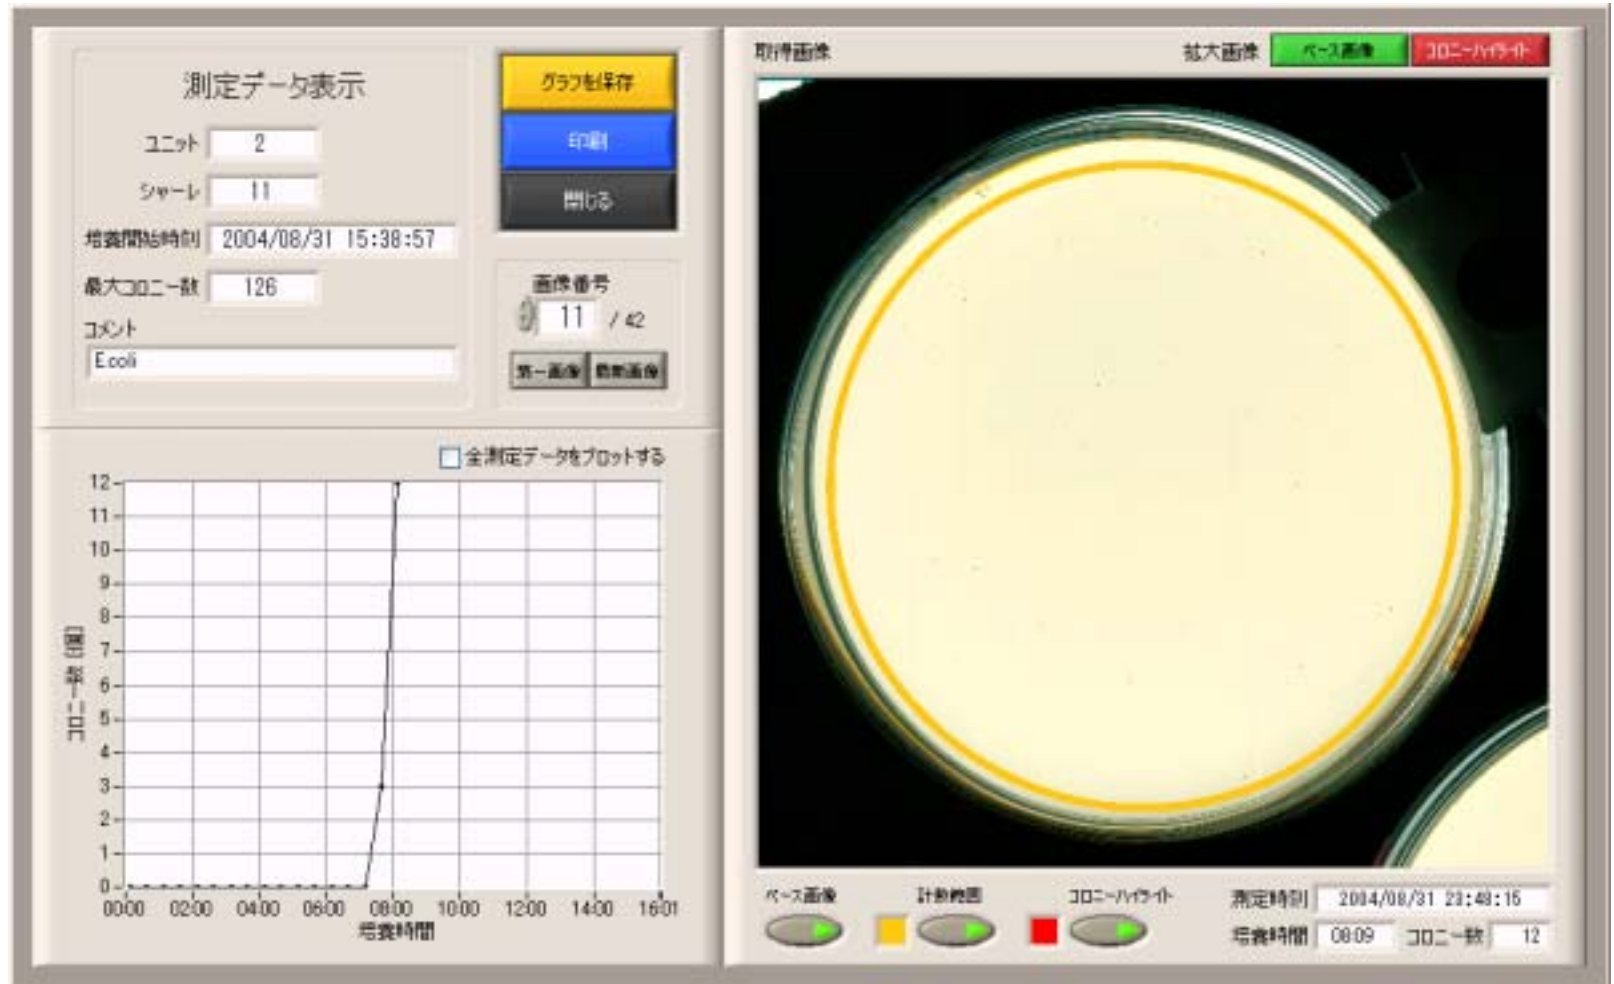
測定データ表示

ユニット 2

シャーレ 11

培養開始時刻 2004/08/31 15:38:57

最大コロニー数 126

コメント

E.coli

グラフを保存

印刷

閉じる

画像番号

11 / 42

第一画像 最新画像

全測定データをプロットする

12
11
10
9
8
7
6
5
4
3
2
1
0

コロニー数 [個]

00:00 02:00 04:00 06:00 08:00 10:00 12:00 14:00 16:01

培養時間

取得画像

拡大画像 ベース画像 コロニーハイライト

ベース画像

計数範囲

コロニーハイライト

測定時刻 2004/08/31 23:48:15

培養時間 08:09 コロニー数 12